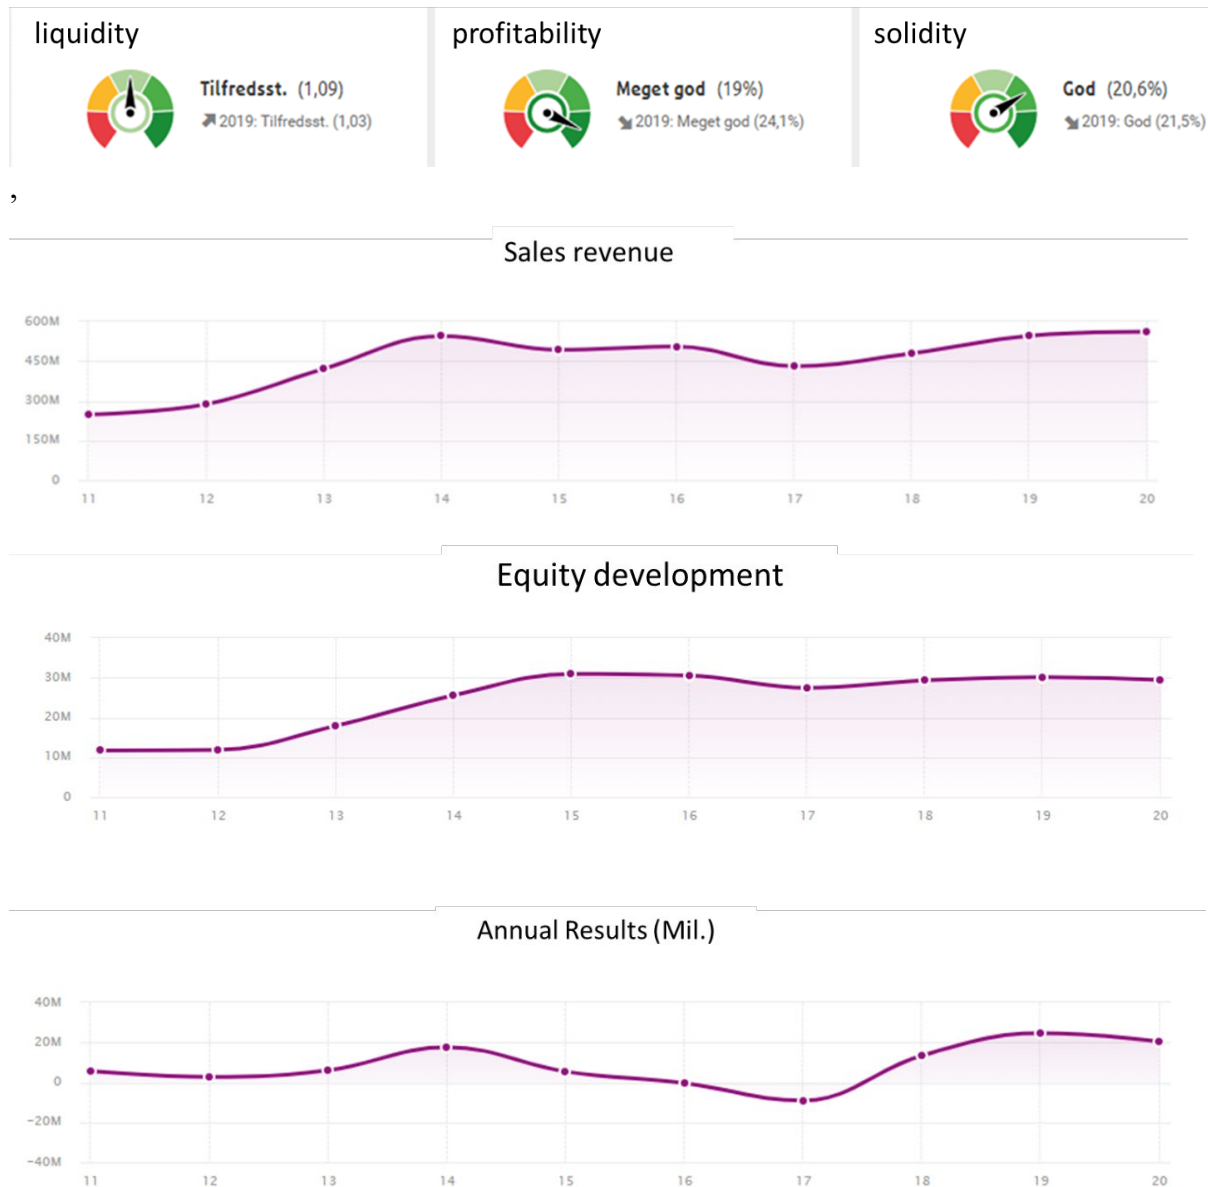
liquidity

Tilfredsst. (1,09)
2019: Tilfredsst. (1,03)

profitability

Meget god (19%)
2019: Meget god (24,1%)

solidity

God (20,6%)
2019: God (21,5%)

,

Sales revenue

600M
450M
300M
150M
0

11 12 13 14 15 16 17 18 19 20

Equity development

40M
30M
20M
10M
0

11 12 13 14 15 16 17 18 19 20

Annual Results (Mil.)

40M
20M
0
-20M
-40M

11 12 13 14 15 16 17 18 19 20